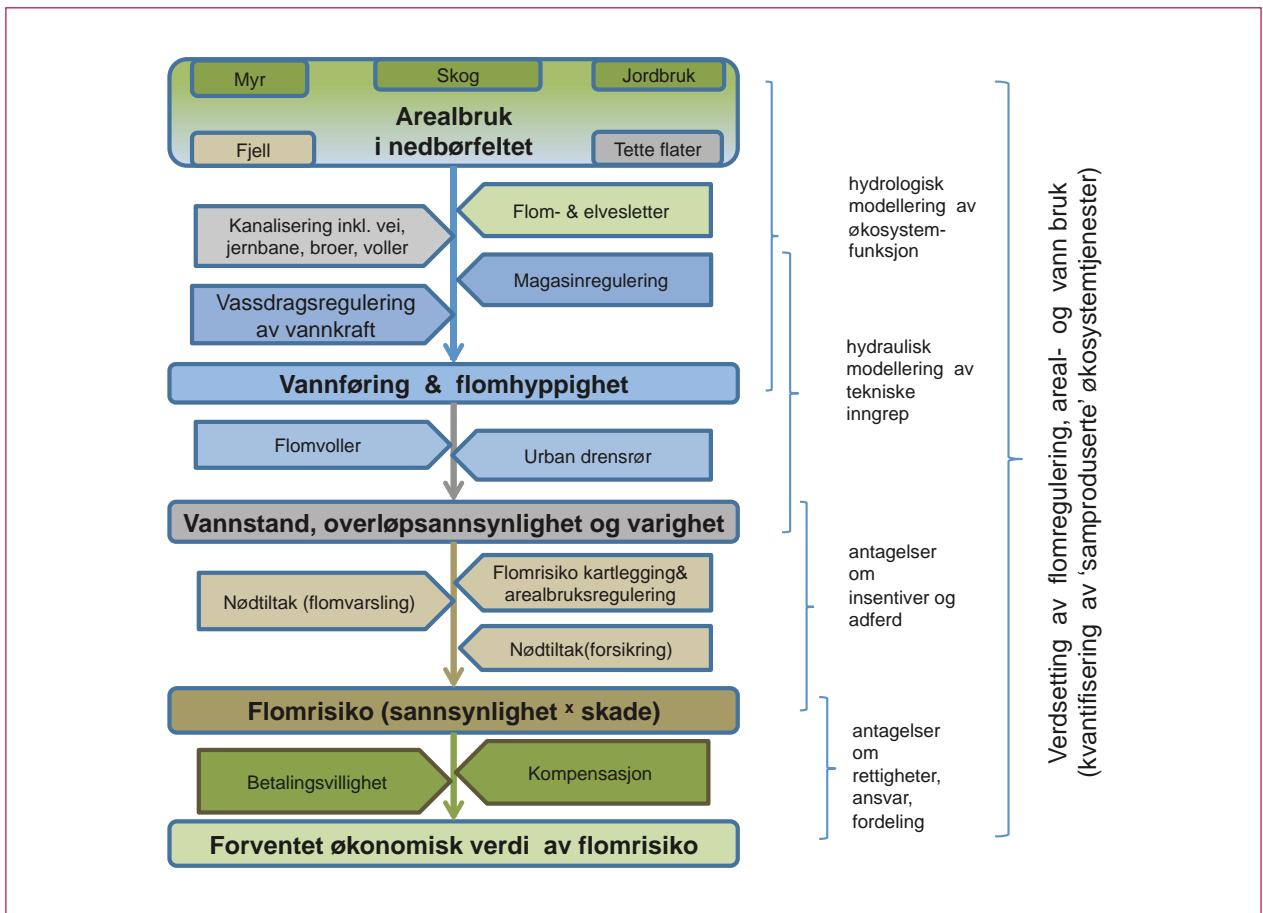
Myr
Skog
Jordbruk
Arealbruk i nedbørfeltet
Fjell
Tette flater

Kanalisering inkl. vei, jernbane, broer, voller
Flom- & elvesletter
Magasinregulering
Vassdragsregulering av vannkraft

Vannføring & flomhyppighet

Flomvoller
Urban drensrør

Vannstand, overløpsannsynlighet og varighet

Nødtiltak (flomvarsling)
Flomrisiko kartlegging& arealbruksregulering
Nødtiltak(forsikring)

Flomrisiko (sannsynlighet $^x$ skade)

Betalingsvillighet
Kompensasjon

Forventet økonomisk verdi av flomrisiko

hydrologisk modellering av økosystem-funksjon

hydraulisk modellering av tekniske inngrep

antagelser om insentiver og adferd

antagelser om rettigheter, ansvar, fordeling

Verdsetting av flomregulering, areal- og vann bruk (kvantifisering av 'samproduserte' økosystemtjenester)